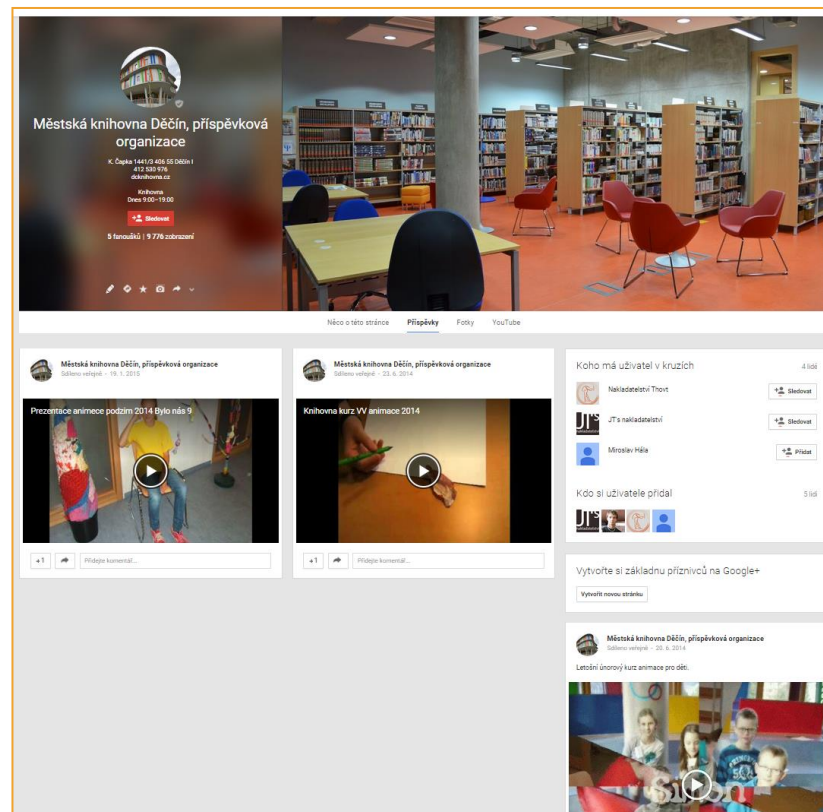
Městská knihovna Děčín, příspěvková organizace

K. Čapka 1441/3 406 55 Děčín I
412 530 976
dcknihovna.cz

Knihovna
Dnes 9:00–19:00

Sledovat

5 fanoušků | 9 776 zobrazení

Něco o této stránce Příspěvky Fotky YouTube

Městská knihovna Děčín, příspěvková organizace
Sdíleno veřejně - 19. 1. 2015

Prezentace animece podzim 2014 Bylo nás 9

+1 Přidejte komentář...

Městská knihovna Děčín, příspěvková organizace
Sdíleno veřejně - 23. 6. 2014

Knihovna kurz VV animace 2014

+1 Přidejte komentář...

Koho má uživatel v kruzích 4 lidé

Nakladatelství Thovt Sledovat

JT's nakladatelství Sledovat

Miroslav Hěla Přidat

Kdo si uživatele přidal 5 lidí

Vytvořte si základnu příznivců na Google+

Vytvořit novou stránku

Městská knihovna Děčín, příspěvková organizace
Sdíleno veřejně - 20. 6. 2014

Letošní únorový kurz animace pro děti.